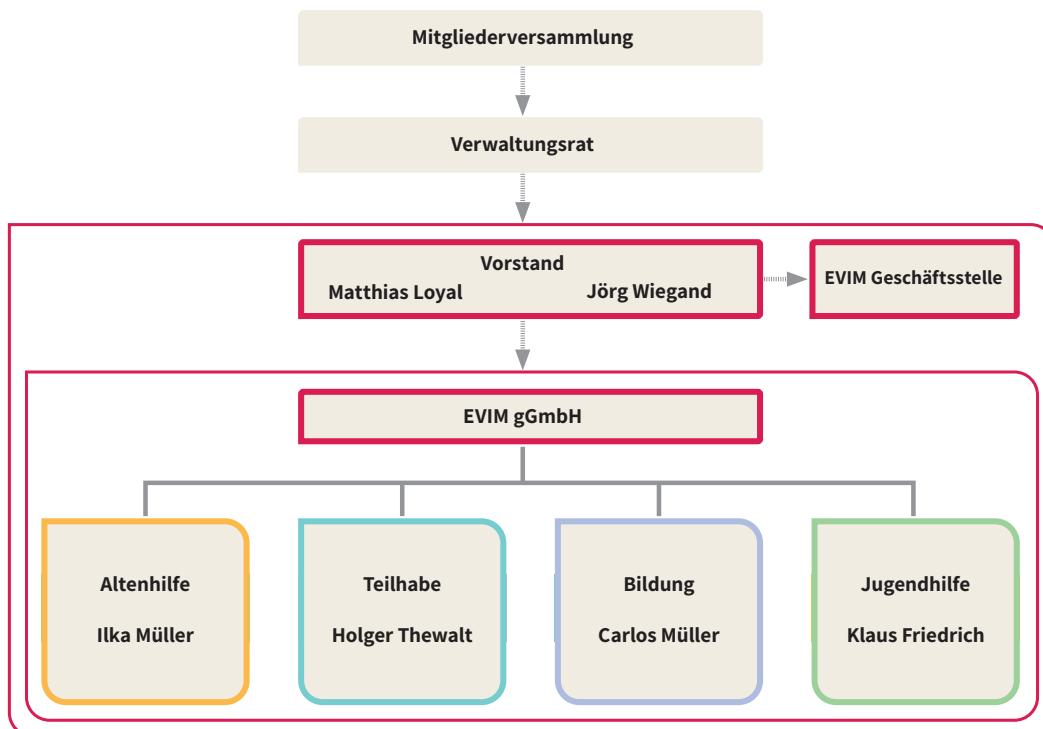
Mitgliederversammlung

Verwaltungsrat

Vorstand
Matthias Loyal Jörg Wiegand

EVIM Geschäftsstelle

EVIM gGmbH

Altenhilfe
Ilka Müller

Teilhabe
Holger Thewalt

Bildung
Carlos Müller

Jugendhilfe
Klaus Friedrich